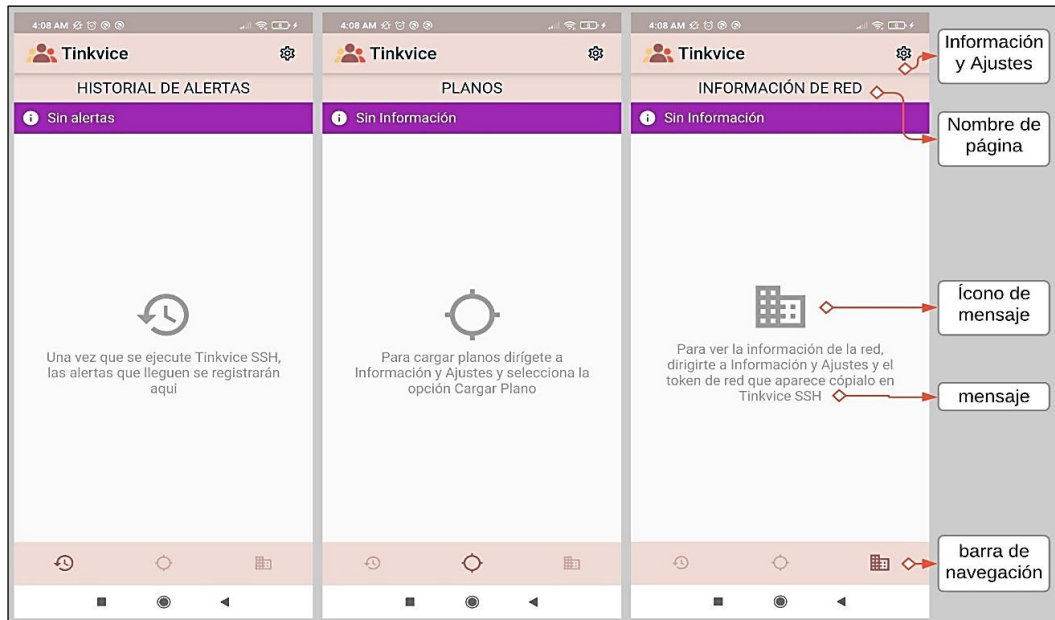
4:08 AM

Tinkvice

HISTORIAL DE ALERTAS

Sin alertas

Una vez que se ejecute Tinkvice SSH, las alertas que lleguen se registrarán aqui

4:08 AM

Tinkvice

PLANOS

Sin Información

Para cargar planos dirígete a Información y Ajustes y selecciona la opción Cargar Plano

4:08 AM

Tinkvice

INFORMACIÓN DE RED

Sin Información

Para ver la información de la red, dirigirte a Información y Ajustes y el token de red que aparece cópialo en Tinkvice SSH

Información y Ajustes

Nombre de página

Ícono de mensaje

mensaje

barra de navegación